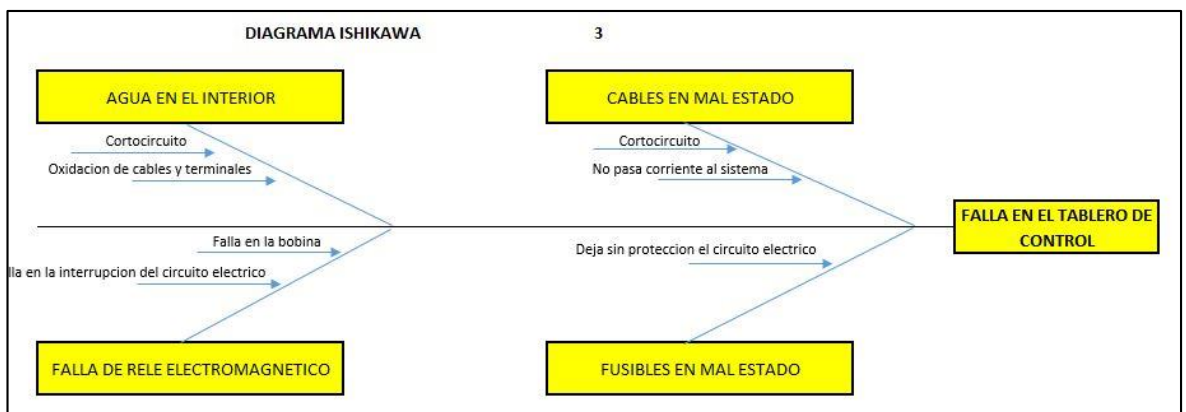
DIAGRAMA ISHIKAWA

3

AGUA EN EL INTERIOR

Cortocircuito

Oxidacion de cables y terminales

CABLES EN MAL ESTADO

Cortocircuito

No pasa corriente al sistema

FALLA EN EL TABLERO DE CONTROL

Falla en la bobina

lla en la interrupcion del circuito electrico

Deja sin proteccion el circuito electrico

FALLA DE RELE ELECTROMAGNETICO

FUSIBLES EN MAL ESTADO